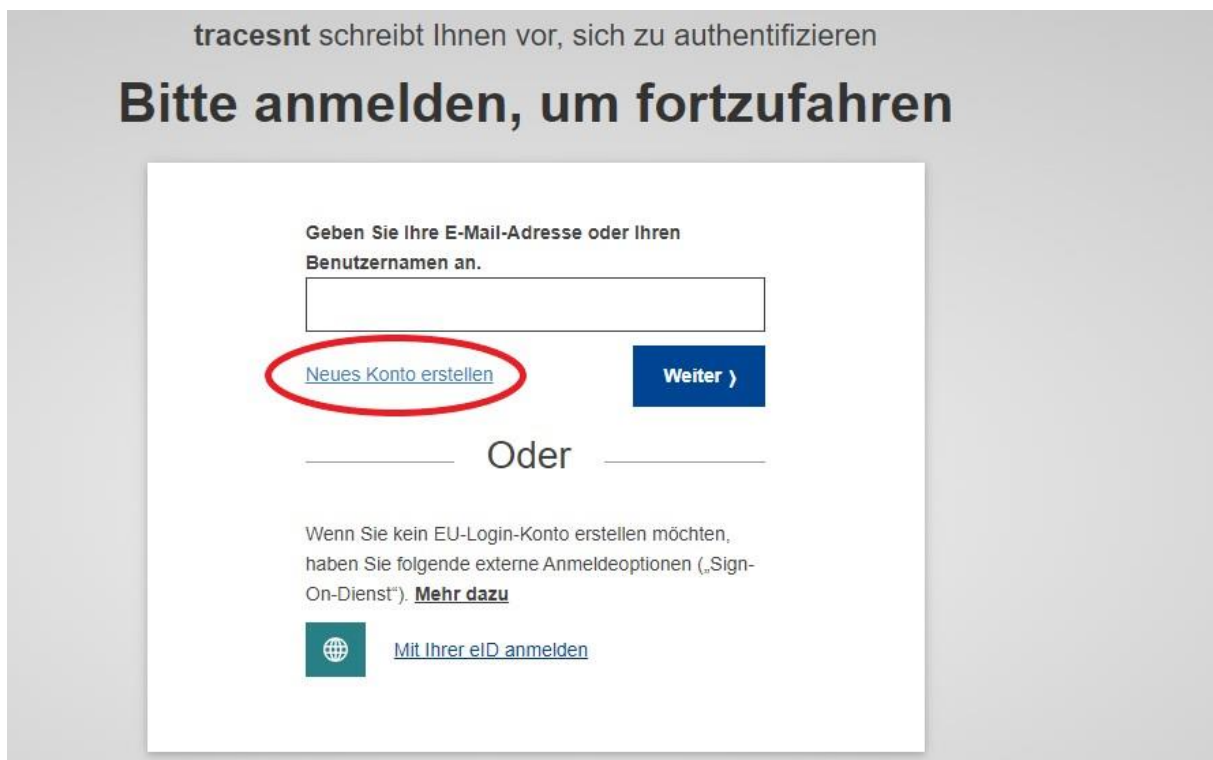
**tracesnt** schreibt Ihnen vor, sich zu authentifizieren

Bitte anmelden, um fortzufahren

Geben Sie Ihre E-Mail-Adresse oder Ihren Benutzernamen an.

Neues Konto erstellen

Weiter ›

Oder

Wenn Sie kein EU-Login-Konto erstellen möchten, haben Sie folgende externe Anmeldeoptionen („Sign-On-Dienst“). **Mehr dazu**

Mit Ihrer eID anmelden